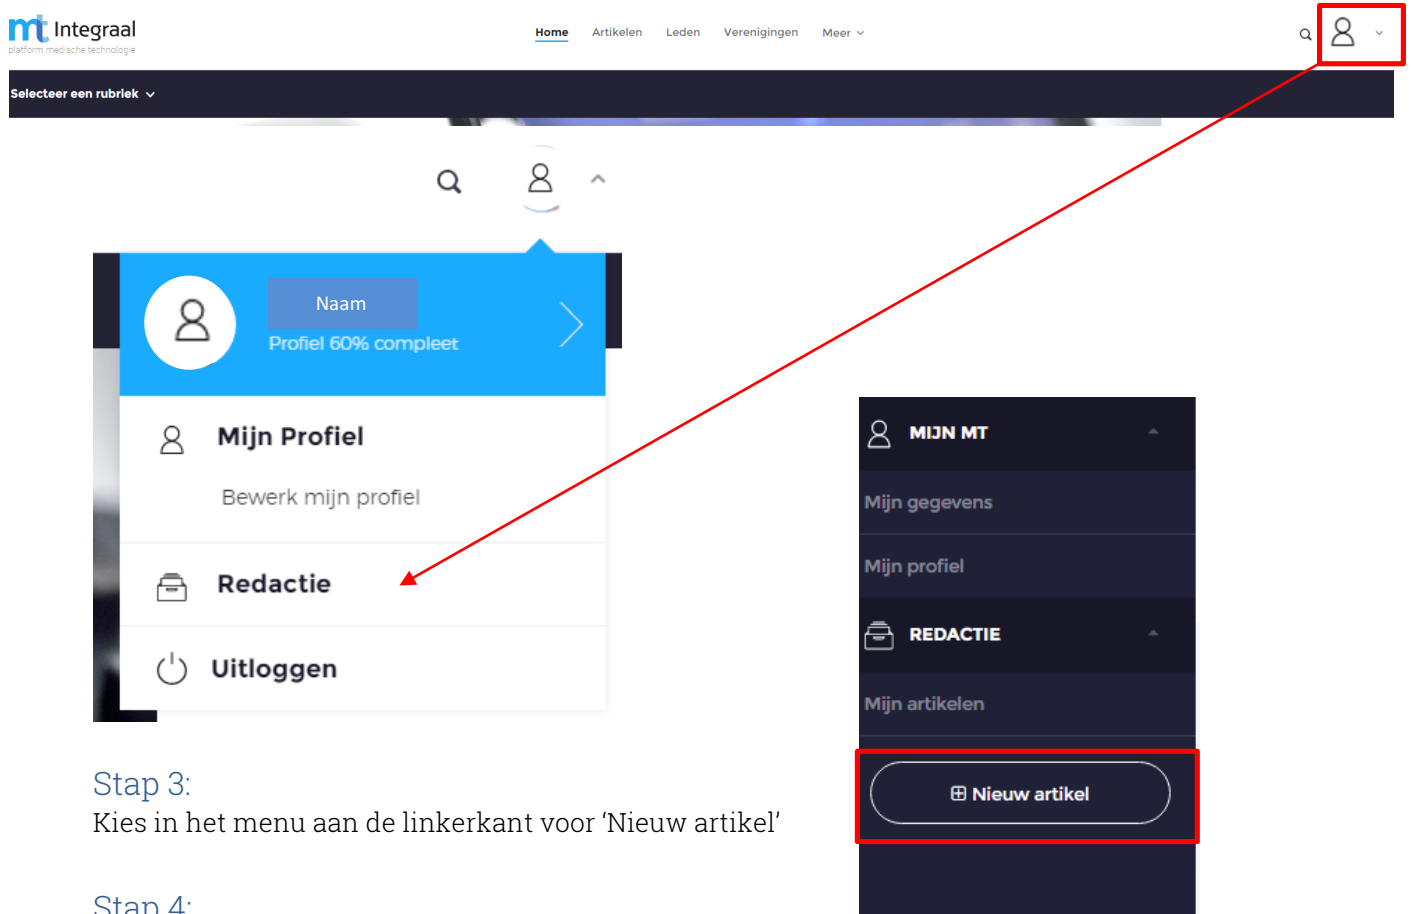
mt Integraal
platform medische technologie

Home Artikelen Leden Verenigingen Meer

Selecteer een rubriek

Naam
Profiel 60% compleet

Mijn Profiel
Bewerk mijn profiel

Redactie

Uitloggen

MIJN MT
Mijn gegevens
Mijn profiel
REDACTIE
Mijn artikelen
Nieuw artikel

Stap 3:
Kies in het menu aan de linkerkant voor ‘Nieuw artikel’

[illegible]